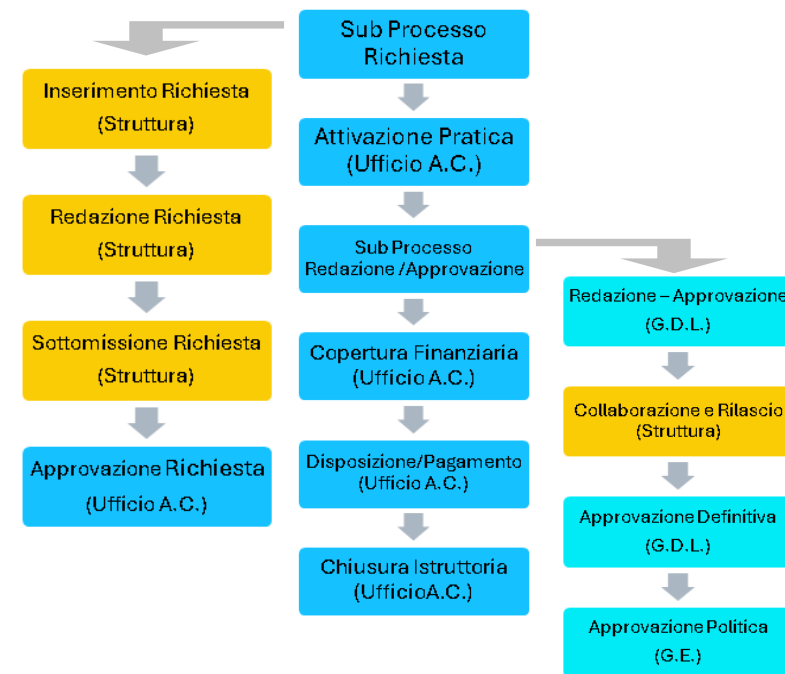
Sub Processo Richiesta

Attivazione Pratica (Ufficio A.C.)

Sub Processo Redazione /Approvazione

Copertura Finanziaria (Ufficio A.C.)

Disposizione/Pagamento (Ufficio A.C.)

Chiusura Istruttoria (UfficioA.C.)

Inserimento Richiesta (Struttura)

Redazione Richiesta (Struttura)

Sottomissione Richiesta (Struttura)

Approvazione Richiesta (Ufficio A.C.)

Redazione – Approvazione (G.D.L.)

Collaborazione e Rilascio (Struttura)

Approvazione Definitiva (G.D.L.)

Approvazione Politica (G.E.)